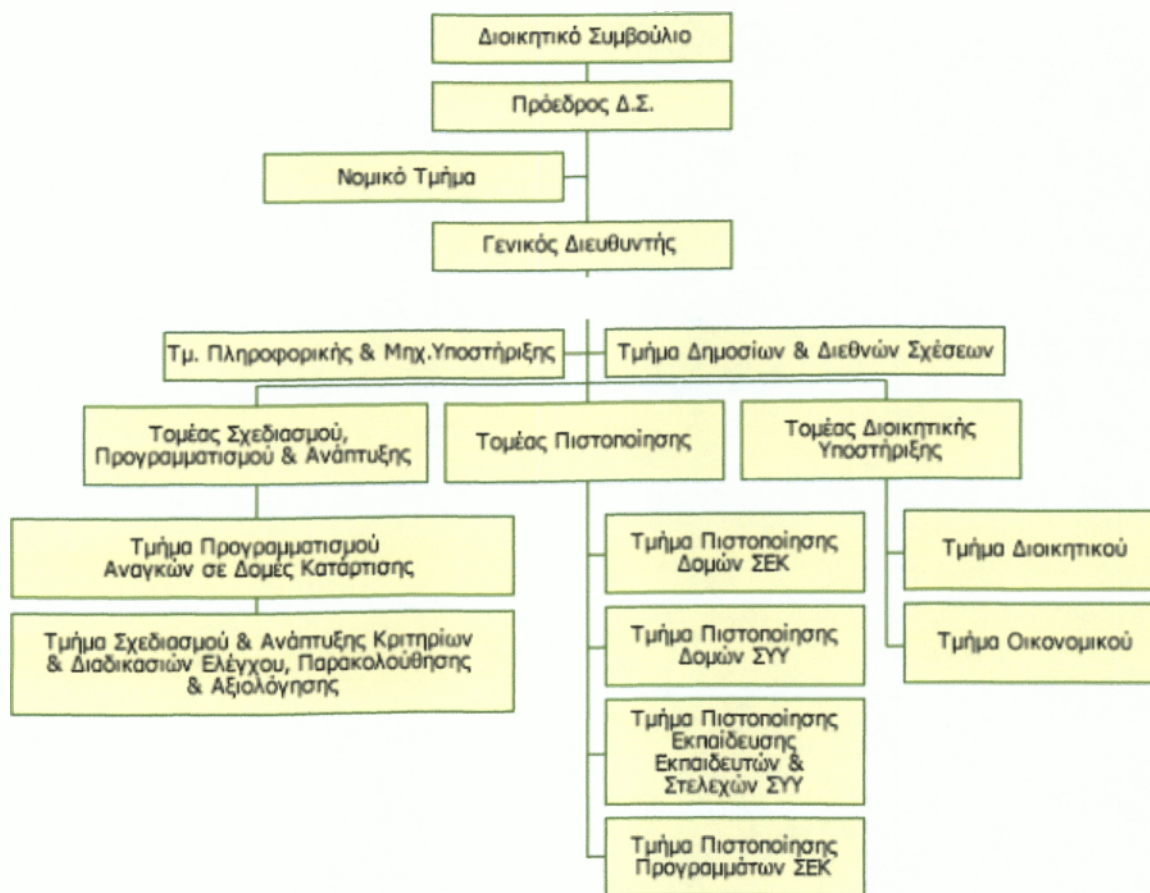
Διοικητικό Συμβούλιο

Πρόεδρος Δ.Σ.

Νομικό Τμήμα

Γενικός Διευθυντής

Τμ. Πληροφορικής & Μηχ.Υποστήριξης

Τμήμα Δημοσίων & Διεθνών Σχέσεων

Τομέας Σχεδιασμού, Προγραμματισμού & Ανάπτυξης

Τομέας Πιστοποίησης

Τομέας Διοικητικής Υποστήριξης

Τμήμα Προγραμματισμού Αναγκών σε Δομές Κατάρτισης

Τμήμα Σχεδιασμού & Ανάπτυξης Κριτηρίων & Διαδικασιών Ελέγχου, Παρακολούθησης & Αξιολόγησης

Τμήμα Πιστοποίησης Δομών ΣΕΚ

Τμήμα Πιστοποίησης Δομών ΣΥΥ

Τμήμα Πιστοποίησης Εκπαίδευσης Εκπαιδευτών & Στελεχών ΣΥΥ

Τμήμα Πιστοποίησης Προγραμμάτων ΣΕΚ

Τμήμα Διοικητικού

Τμήμα Οικονομικού